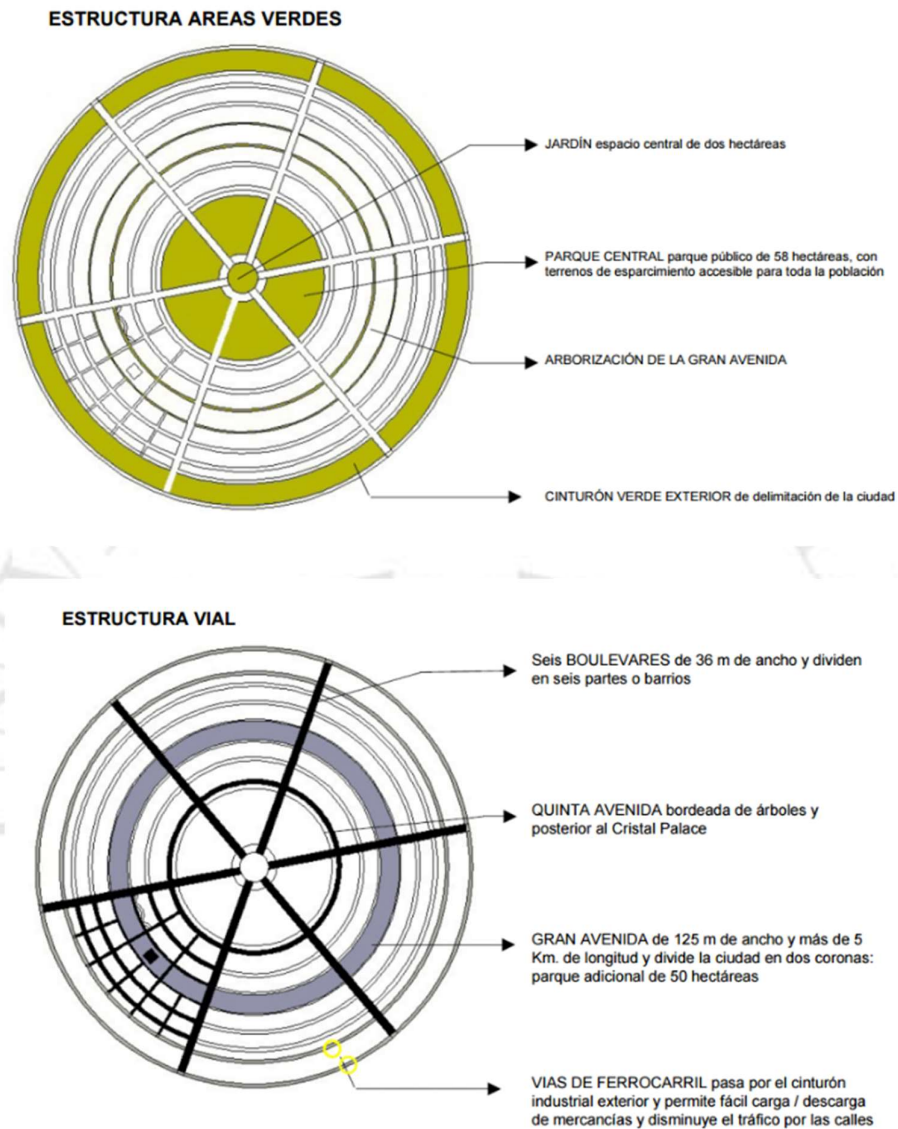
ESTRUCTURA AREAS VERDES

JARDÍN espacio central de dos hectáreas

PARQUE CENTRAL parque público de 58 hectáreas, con terrenos de esparcimiento accesible para toda la población

ARBORIZACIÓN DE LA GRAN AVENIDA

CINTURÓN VERDE EXTERIOR de delimitación de la ciudad

ESTRUCTURA VIAL

Seis BOULEVARES de 36 m de ancho y dividen en seis partes o barrios

QUINTA AVENIDA bordeada de árboles y posterior al Cristal Palace

GRAN AVENIDA de 125 m de ancho y más de 5 Km. de longitud y divide la ciudad en dos coronas: parque adicional de 50 hectáreas

VIAS DE FERROCARRIL pasa por el cinturón industrial exterior y permite fácil carga / descarga de mercancías y disminuye el tráfico por las calles